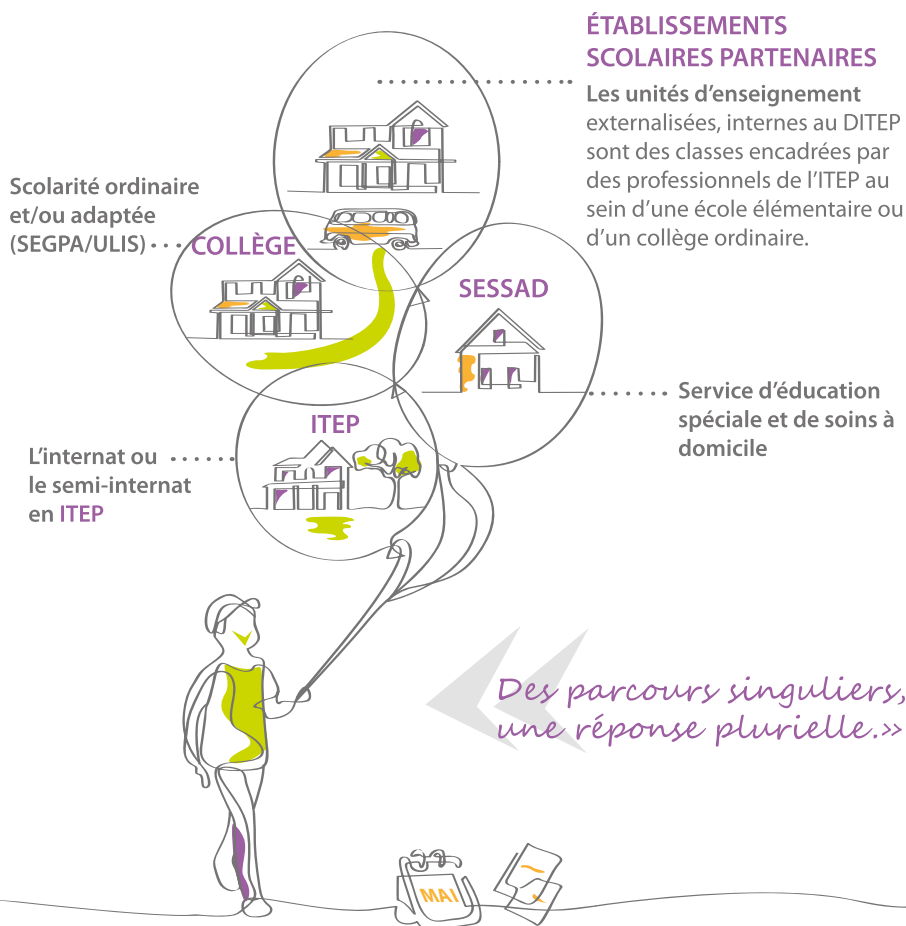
ÉTABLISSEMENTS SCOLAIRES PARTENAIRES

Les unités d'enseignement externalisées, internes au DITEP sont des classes encadrées par des professionnels de l'ITEP au sein d'une école élémentaire ou d'un collège ordinaire.

Scolarité ordinaire et/ou adaptée (SEGPA/ULIS)

COLLÈGE

SESSAD

Service d'éducation spéciale et de soins à domicile

ITEP

L'internat ou le semi-internat en ITEP

« Des parcours singuliers, une réponse plurielle.»

MAI